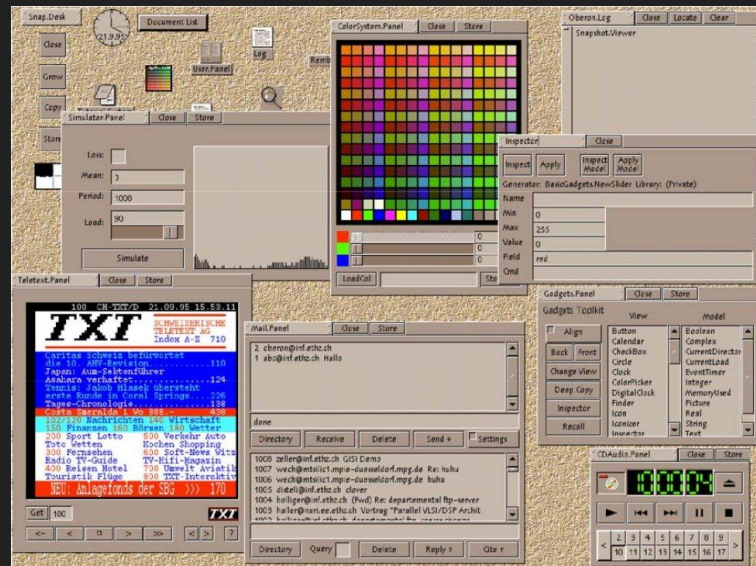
Snap.Desk

Close

Grow

Copy

Store

21.9.95

Document List

User.Panel

Log

Remb

ColorSystem.Panel Close Store

Oberon.Log Close Locate Clear

Snapshot.Viewer

Simulator.Panel Close Store

Loss:

Mean: 3

Period: 1000

Load: 90

Simulate

LoadCol

Inspector Close

Inspect Apply Inspect Model Apply Model

Generator: BasicGadgets.NewSlider Library: (Private)

| | |
|---|---|
| Name | |
| Min | 0 |
| Max | 255 |
| Value | 0 |
| Field | red |
| Cmd | |

Teletext.Panel Close Store

100 CH-TXT/D 21.09.95 15.53.11

TXT SCHWEIZERISCHE TELETEXT AG Index A-Z 710

Caritas Schweiz befürwortet die 10. AHV-Revision..........110
Japan: Aum-Sektenführer
Asahara verhaftet..............124
Tennis: Jakob Hlasek übersteht erste Runde in Coral Springs.....226
Tages-Chronologie..............138
Costa Smeralda 1 Wo 888.-......438
102/120 Nachrichten 140 Wirtschaft
150 Finanzen 160 Börsen 180 Wetter
200 Sport Lotto 500 Verkehr Auto
Toto Wetten Kochen Shopping
300 Fernsehen 600 Soft-News Witz
Radio TV-Guide TV-Hifi-Magazin
400 Reisen Hotel 700 Umwelt Aviatik
Touristik Flüge 800 TXT-Interaktiv
NEU: Anlagefonds der SBG >>> 170

Get 100 TXT

Mail.Panel Close Store

2 cberon@inf.ethz.ch GISI Demo
1 abc@inf.ethz.ch Hallo

done

Directory Receive Delete Send Settings

1008 zeller@inf.ethz.ch GISI Demo
1007 wech@mtsiic1.mpie-duesseldorf.mpg.de Re: huhu
1006 wech@mtsiic1.mpie-duesseldorf.mpg.de huhu
1005 disteli@inf.ethz.ch clover
1004 bolliger@inf.ethz.ch (Fwd) Re: departemental ftp-server
1003 haller@nari.ee.ethz.ch Vortrag "Parallel VLSI/DSP Archit
1002 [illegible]

Directory Query Delete Reply Cite

Gadgets.Panel Close Store

Gadgets Toolkit View Model

Align

Back Front

Change View

Deep Copy

Inspector

Recall

Button
Calendar
CheckBox
Circle
Clock
ColorPicker
DigitalClock
Finder
Icon
Iconizer
Inspector

Boolean
Complex
CurrentDirector
CurrentLoad
EventTimer
Integer
MemoryUsed
Picture
Real
String
Text

CDAudio.Panel Close Store

10:04

1 2 3 4 5 6 7 8 9
10 11 12 13 14 15 16 17